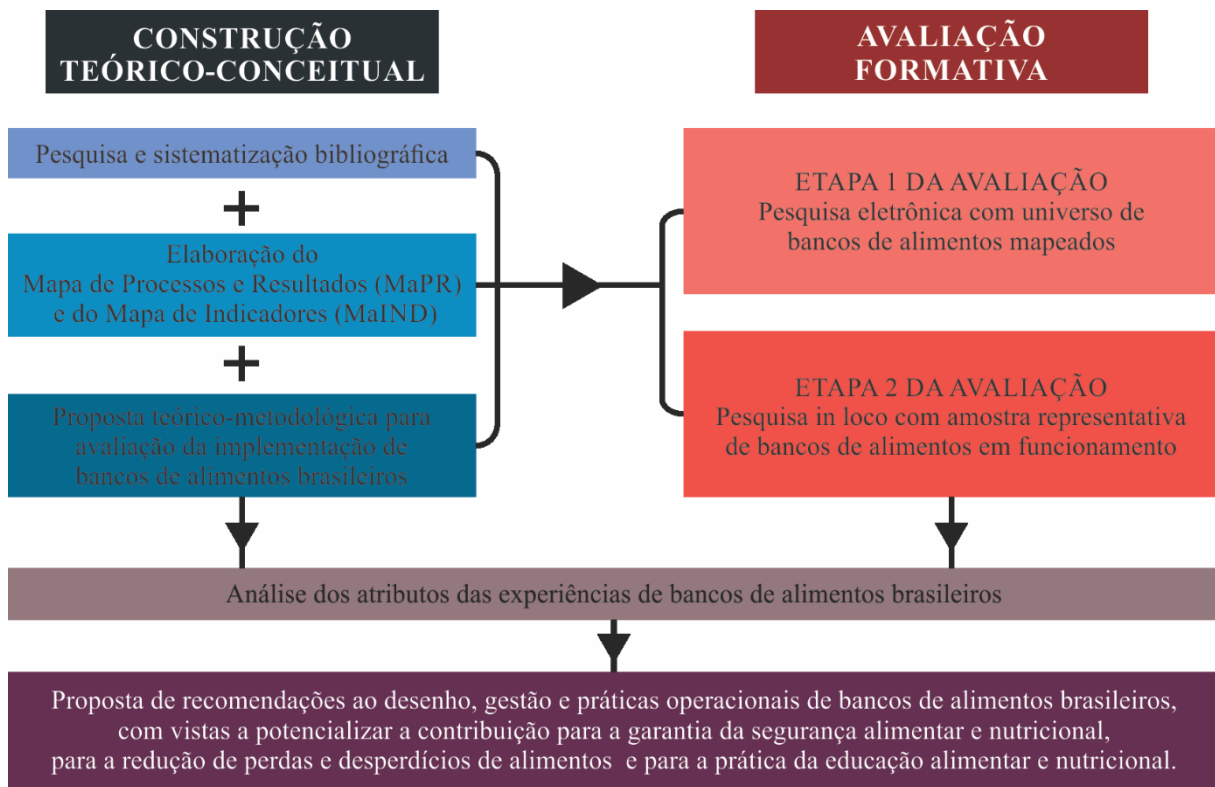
CONSTRUÇÃO TEÓRICO-CONCEITUAL

AVALIAÇÃO FORMATIVA

Pesquisa e sistematização bibliográfica

+

Elaboração do Mapa de Processos e Resultados (MaPR) e do Mapa de Indicadores (MaIND)

+

Proposta teórico-metodológica para avaliação da implementação de bancos de alimentos brasileiros

ETAPA 1 DA AVALIAÇÃO
Pesquisa eletrônica com universo de bancos de alimentos mapeados

ETAPA 2 DA AVALIAÇÃO
Pesquisa in loco com amostra representativa de bancos de alimentos em funcionamento

Análise dos atributos das experiências de bancos de alimentos brasileiros

Proposta de recomendações ao desenho, gestão e práticas operacionais de bancos de alimentos brasileiros, com vistas a potencializar a contribuição para a garantia da segurança alimentar e nutricional, para a redução de perdas e desperdícios de alimentos e para a prática da educação alimentar e nutricional.